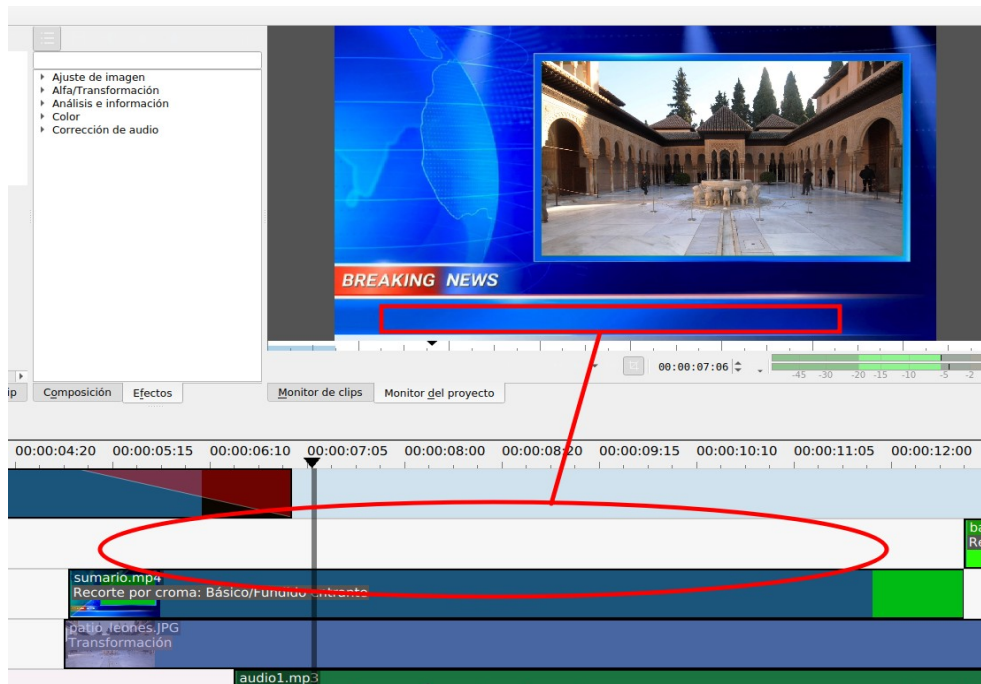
Ajuste de imagen
Alfa/Transformación
Análisis e información
Color
Corrección de audio

BREAKING NEWS

00:00:07:06

-45 -30 -20 -15 -10 -5 -2

ip Composición Efectos

Monitor de clips Monitor del proyecto

00:00:04:20 00:00:05:15 00:00:06:10 00:00:07:05 00:00:08:00 00:00:08:20 00:00:09:15 00:00:10:10 00:00:11:05 00:00:12:00

ba
Re

sumario.mp4
Recorte por croma: Básico/Fundido entrante

patio_leones.JPG
Transformación

audio1.mp3